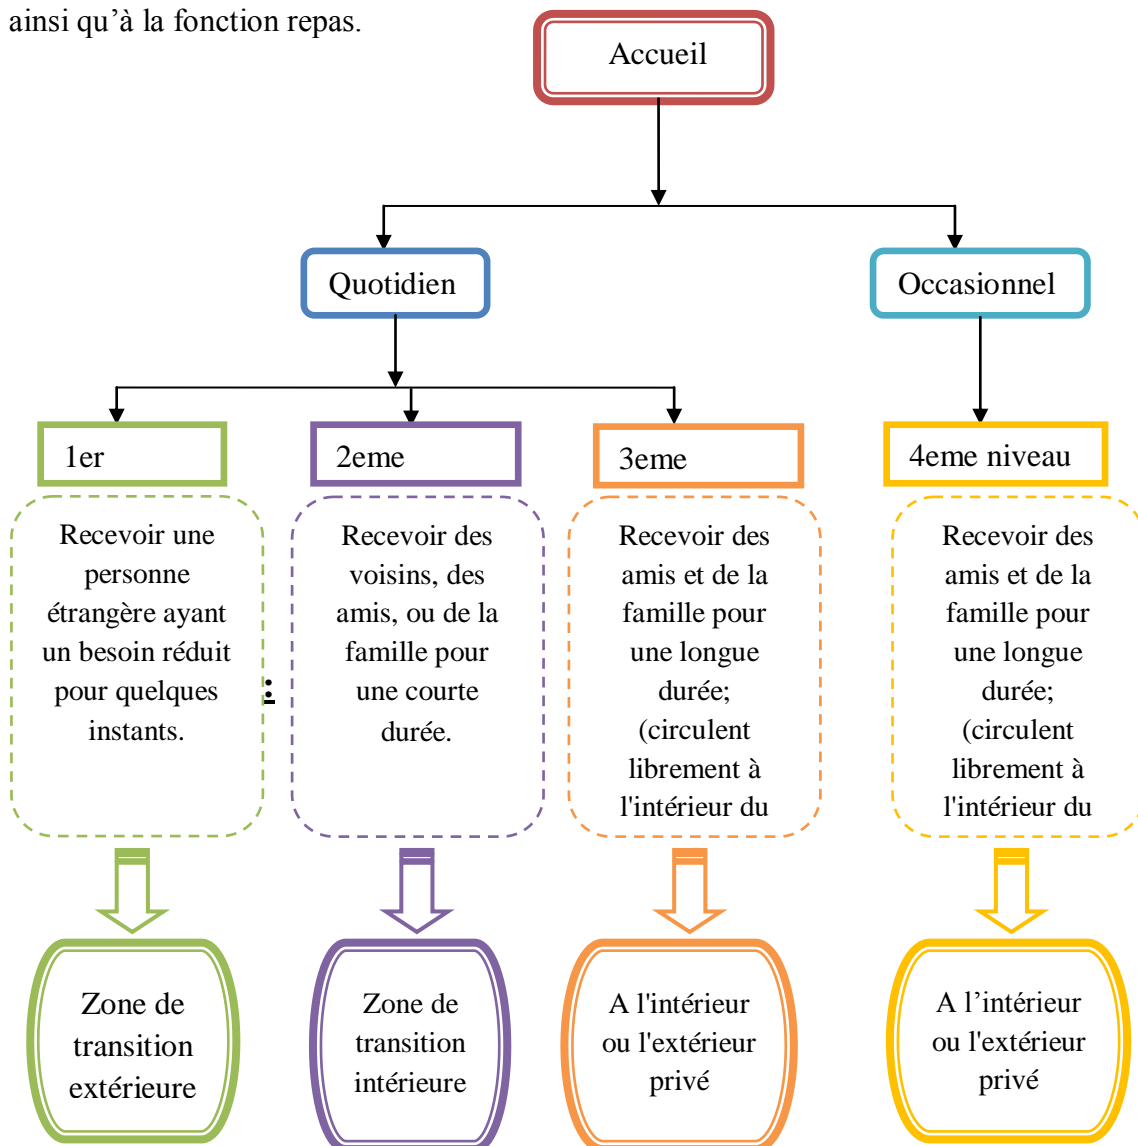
ainsi qu'à la fonction repas.

Accueil

Quotidien

Occasionnel

1er

2eme

3eme

4eme niveau

Recevoir une personne étrangère ayant un besoin réduit pour quelques instants.

Recevoir des voisins, des amis, ou de la famille pour une courte durée.

Recevoir des amis et de la famille pour une longue durée; (circulent librement à l'intérieur du

Recevoir des amis et de la famille pour une longue durée; (circulent librement à l'intérieur du

Zone de transition extérieure

Zone de transition intérieure

A l'intérieur ou l'extérieur privé

A l'intérieur ou l'extérieur privé